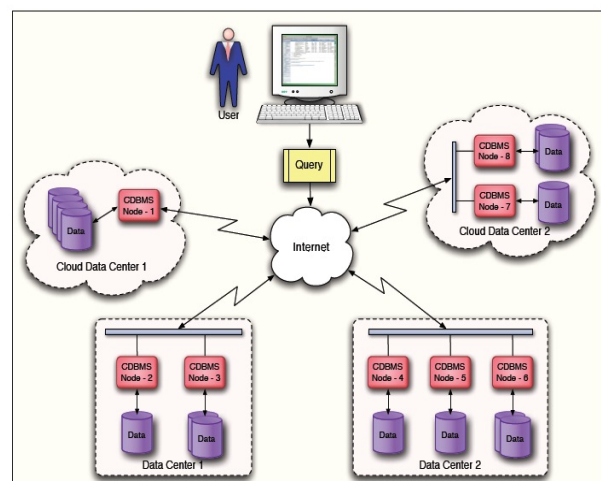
User

Query

CDBMS Node - 8

Data

CDBMS Node - 7

Data

Cloud Data Center 2

Data

CDBMS Node - 1

Cloud Data Center 1

Internet

CDBMS Node - 2

CDBMS Node - 3

Data

Data

Data Center 1

CDBMS Node - 4

CDBMS Node - 5

CDBMS Node - 6

Data

Data

Data

Data Center 2